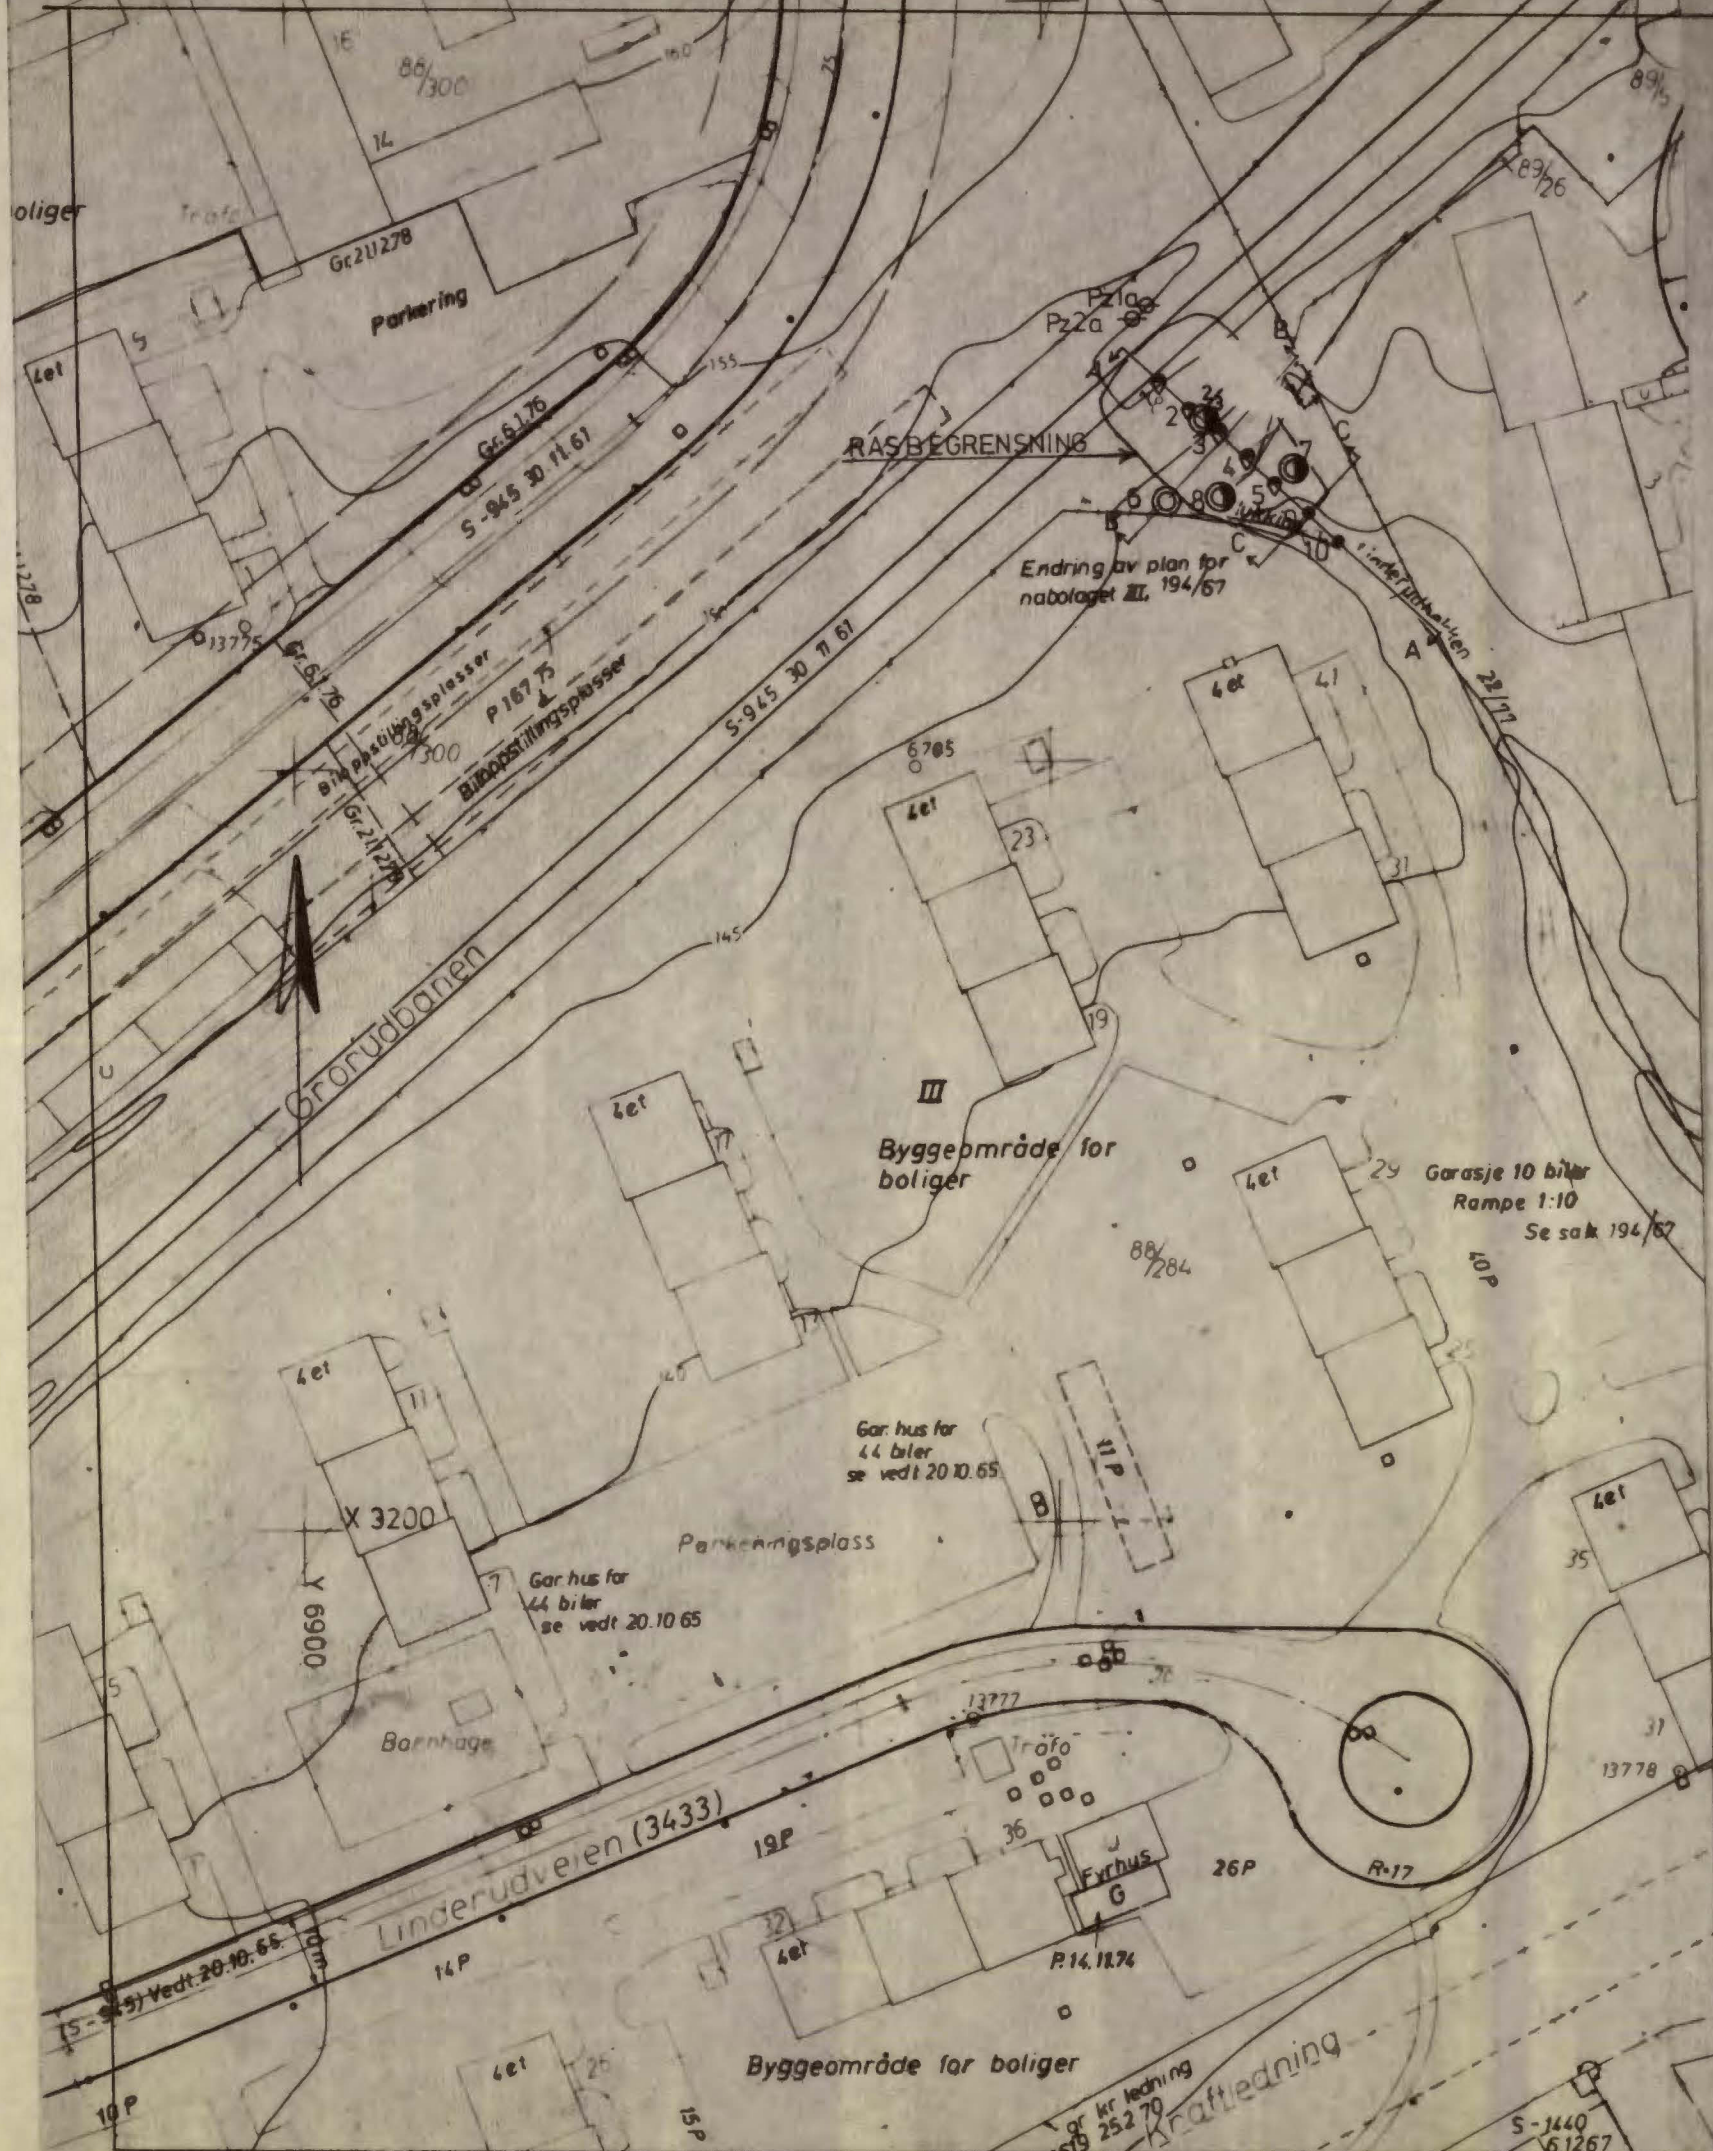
16
88/300
160
25
14
89/5
89/26
oliger
Trafo
Gr.21.1.278
Parkering
Pz1a
Pz2a
5
4et
155
B
12
18
2
24
3
1
7
C
Gr.6.1.76
RASBEGRENSNING
4
5
6
8
9
10
B
C
S-945 30.11.61
Endring av plan for nabolaget III. 194/67
Linderudkollen
278
13775
Gr.61.76
Biloppstillingsplasser
P 167.75
Biloppstillingsplasser
S-945 30 11 61
A
22/77
4et
41
88/300
6705
4et
23
31
145
Grorudbanen
19
III
4et
17
Byggeområde for boliger
4et
29
Garasje 10 biler
Rampe 1:10
Se sak 194/67
88/284
40P
13
120
4et
11
Gar. hus for 44 biler se vedt 20.10.65
11 P
25
4et
X 3200
Parkeringsplass
35
7
Gar hus for 44 biler se vedt 20.10.65
Y 6900
5
13777
Trafo
31
Barnhage
13778
Linderudveien (3433)
19P
36
Fyrhus
G
26P
R=17
32
4et
(S-945) Vedt. 20.10.65.
10m
14P
P.14.12.74
10P
4et
25
15P
Byggeområde for boliger
gr kr ledning
S19 25.2.70
Kraftledning
S-1440
6.1267